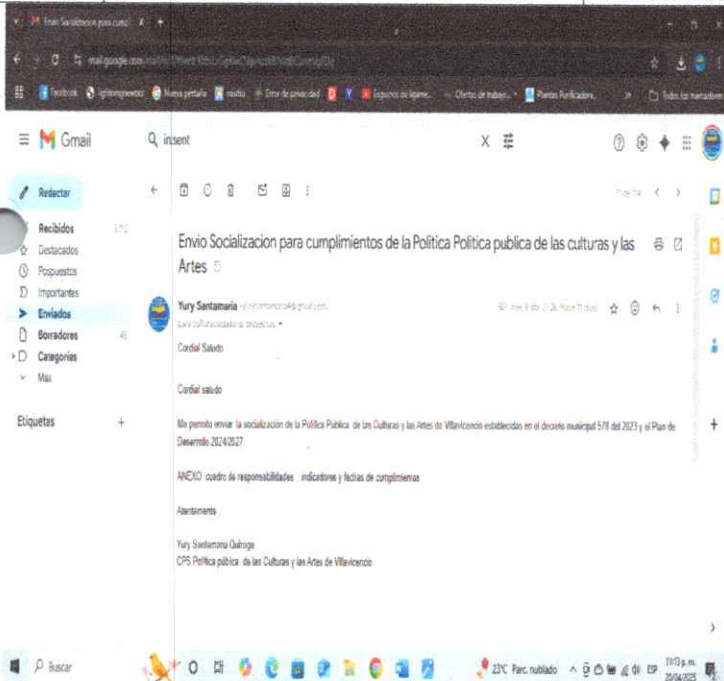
Envio Socializacion para cumpl... ×

mail.google.com

Gmail

in:sent

Redactar

Recibidos

Destacados

Pospuestos

Importantes

Enviados

Borradores

Categorías

Más

Etiquetas +

Envio Socializacion para cumplimientos de la Política Politica publica de las culturas y las Artes

Yury Santamaria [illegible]

Cordial Saludo

Cordial saludo

Me permito enviar la socialización de la Política Publica de las Culturas y las Artes de Villavicencio establecidas en el decreto municipal 578 del 2023 y el Plan de Desarrollo 2024/2027

ANEXO cuadro de responsabilidades indicadores y fechas de cumplimientos

Atentamente

Yury Santamaria Quiroga
CPS Política pública de las Culturas y las Artes de Villavicencio

Buscar

23°C Parc. nublado

ESP

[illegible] p.m.
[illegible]